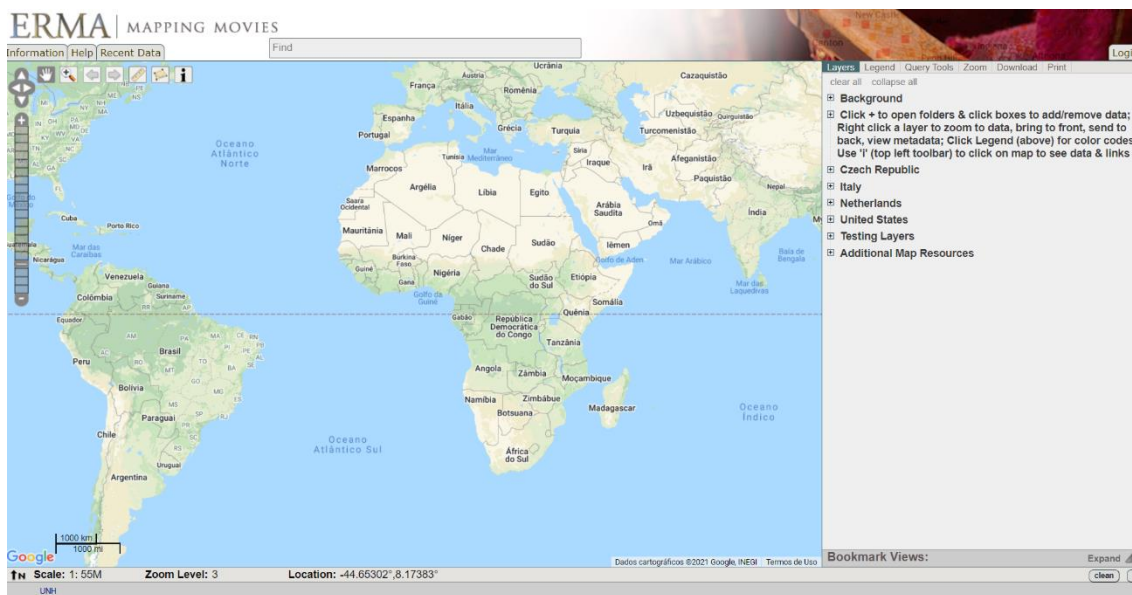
ERMA | MAPPING MOVIES

Information | Help | Recent Data

Find

Logi

Layers | Legend | Query Tools | Zoom | Download | Print

clear all collapse all

⊞ Background

⊞ Click + to open folders & click boxes to add/remove data; Right click a layer to zoom to data, bring to front, send to back, view metadata; Click Legend (above) for color codes Use 'i' (top left toolbar) to click on map to see data & links

⊞ Czech Republic

⊞ Italy

⊞ Netherlands

⊞ United States

⊞ Testing Layers

⊞ Additional Map Resources

Bookmark Views:

Expand

Ucrânia
Cazaquistão
França
Áustria
Romênia
Itália
Espanha
Uzbequistão
Quirguistão
Portugal
Grécia
Turquia
Turcomenistão
Oceano Atlântico Norte
Tunísia
Mar Mediterrâneo
Síria
Iraque
Irã
Afeganistão
Marrocos
Paquistão
Nepal
Argélia
Líbia
Egito
Saara Ocidental
Arábia Saudita
Índia
Omã
Cuba
Porto Rico
Mauritânia
Mali
Níger
Chade
Sudão
Iêmen
Mar das Caraíbas
Nicarágua
Burkina Faso
Golfo de Áden
Mar Arábico
Baía de Bengala
Guiné
Nigéria
Gana
Sudão do Sul
Etiópia
Venezuela
Guiana
Suriname
Colômbia
Golfo da Guiné
Somália
Mar das Laquedivas
Equador
Gabão
Quênia
República Democrática do Congo
Brasil
Peru
Tanzânia
Angola
Zâmbia
Moçambique
Bolívia
Namíbia
Zimbábue
Madagascar
Oceano Índico
Paraguai
Botsuana
Chile
Oceano Atlântico Sul
África do Sul
Uruguai
Argentina

1000 km
1000 mi

Google

Dados cartográficos ©2021 Google, INEGI Termos de Uso

↑N Scale: 1: 55M Zoom Level: 3 Location: -44.65302°,8.17383°

clean

UNH